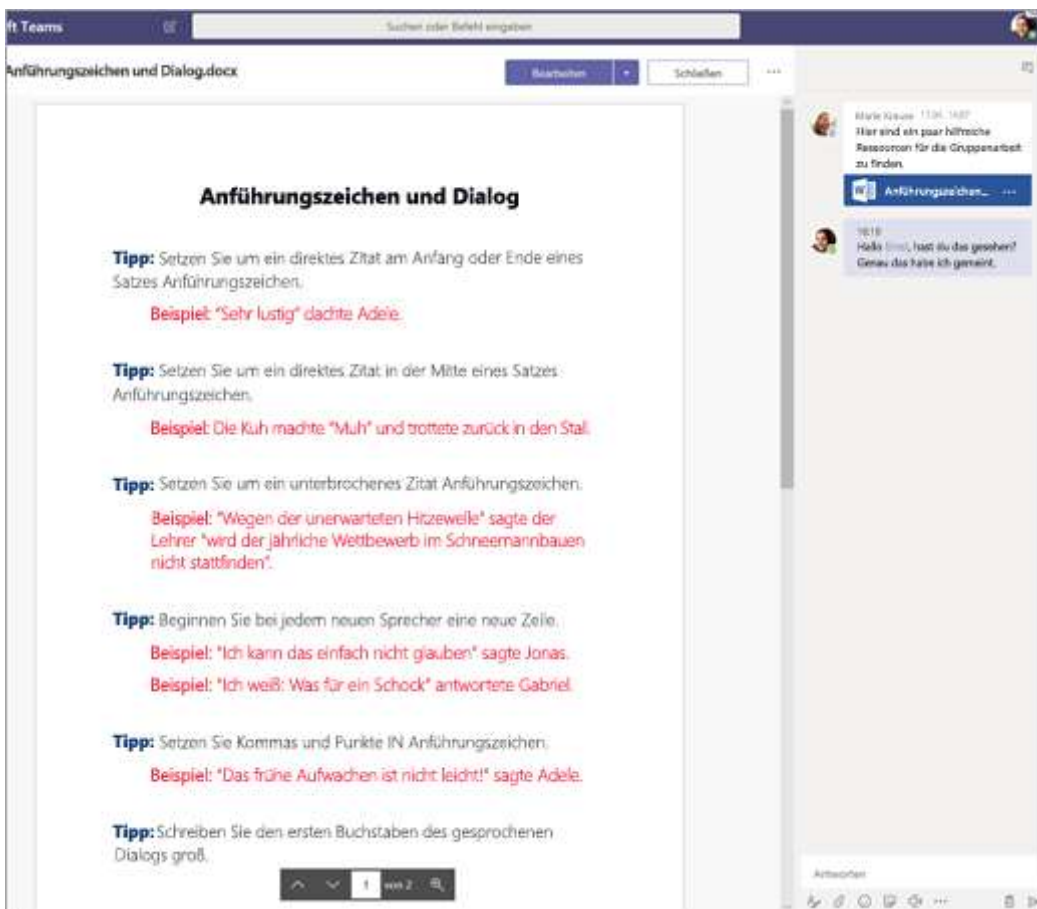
ft Teams

Suchen oder Befehl eingeben

Anführungszeichen und Dialog.docx

Bearbeiten

Schließen

···

Anführungszeichen und Dialog

Tipp: Setzen Sie um ein direktes Zitat am Anfang oder Ende eines Satzes Anführungszeichen.

Beispiel: "Sehr lustig" dachte Adele.

Tipp: Setzen Sie um ein direktes Zitat in der Mitte eines Satzes Anführungszeichen.

Beispiel: Die Kuh machte "Muh" und trottete zurück in den Stall.

Tipp: Setzen Sie um ein unterbrochenes Zitat Anführungszeichen.

Beispiel: "Wegen der unerwarteten Hitzewelle" sagte der Lehrer "wird der jährliche Wettbewerb im Schneemannbauen nicht stattfinden".

Tipp: Beginnen Sie bei jedem neuen Sprecher eine neue Zeile.

Beispiel: "Ich kann das einfach nicht glauben" sagte Jonas.

Beispiel: "Ich weiß: Was für ein Schock" antwortete Gabriel.

Tipp: Setzen Sie Kommas und Punkte IN Anführungszeichen.

Beispiel: "Das frühe Aufwachen ist nicht leicht!" sagte Adele.

Tipp: Schreiben Sie den ersten Buchstaben des gesprochenen Dialogs groß.

1 von 2

Marie Krause 11:06, 14:07
Hier sind ein paar hilfreiche Ressourcen für die Gruppenarbeit zu finden.

Anführungszeichen... ···

14:10
Hallo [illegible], hast du das gesehen? Genau das habe ich gemeint.

Antworten